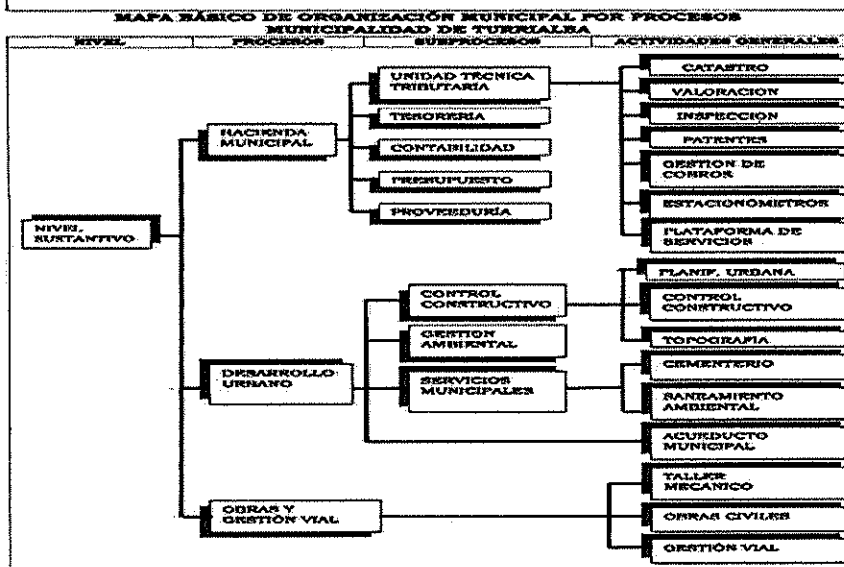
MAPA BÁSICO DE ORGANIZACIÓN MUNICIPAL POR PROCESOS
MUNICIPALIDAD DE TURRIALBA

| NIVEL | PROCESOS | SUBPROCESOS | ACTIVIDADES GENERALES |
|---|---|---|---|

NIVEL SUSTANTIVO

HACIENDA MUNICIPAL

UNIDAD TECNICA TRIBUTARIA

TESORERIA

CONTABILIDAD

PRESUPUESTO

PROVEEDURÍA

CATASTRO

VALORACION

INSPECCION

PATENTES

GESTION DE COBROS

ESTACIONOMETROS

PLATAFORMA DE SERVICIOS

DESARROLLO URBANO

CONTROL CONSTRUCTIVO

GESTION AMBIENTAL

SERVICIOS MUNICIPALES

PLANIF. URBANA

CONTROL CONSTRUCTIVO

TOPOGRAFIA

CEMENTERIO

SANEAMIENTO AMBIENTAL

ACUEDUCTO MUNICIPAL

OBRAS Y GESTIÓN VIAL

TALLER MECANICO

OBRAS CIVILES

GESTIÓN VIAL